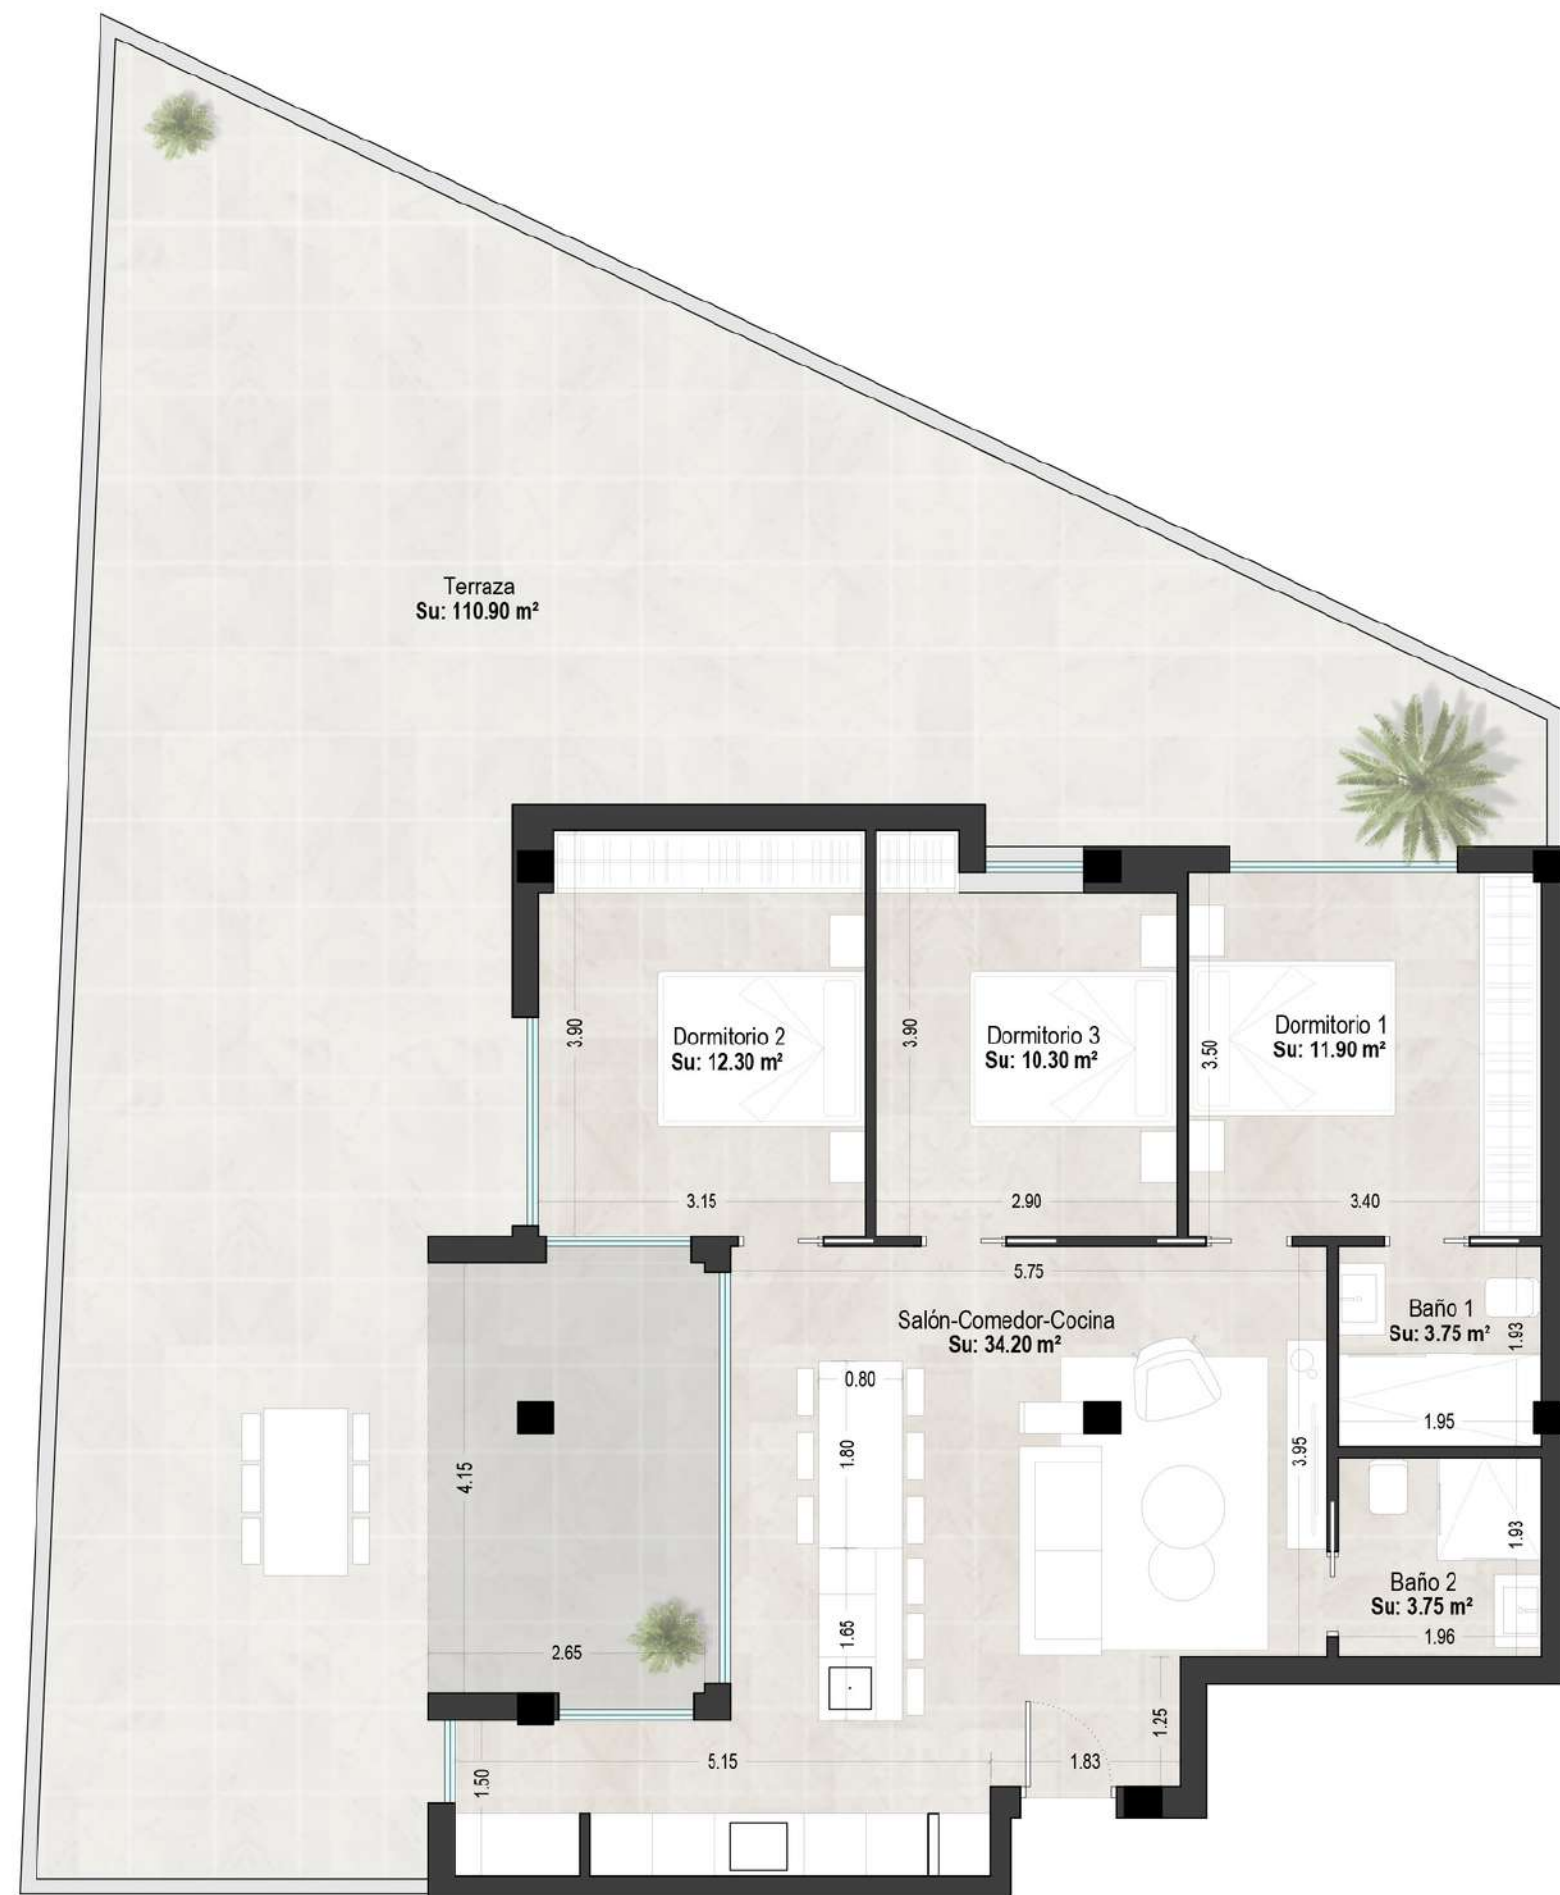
Terraza
Su: 110.90 m²

3.90
Dormitorio 2
Su: 12.30 m²

3.90
Dormitorio 3
Su: 10.30 m²

3.50
Dormitorio 1
Su: 11.90 m²

3.15
2.90
3.40

5.75

Salón-Comedor-Cocina
Su: 34.20 m²

Baño 1
Su: 3.75 m²
1.93
1.95

0.80
1.80
4.15
3.95

1.93
Baño 2
Su: 3.75 m²
1.96

1.65
2.65

1.25
5.15
1.83
1.50